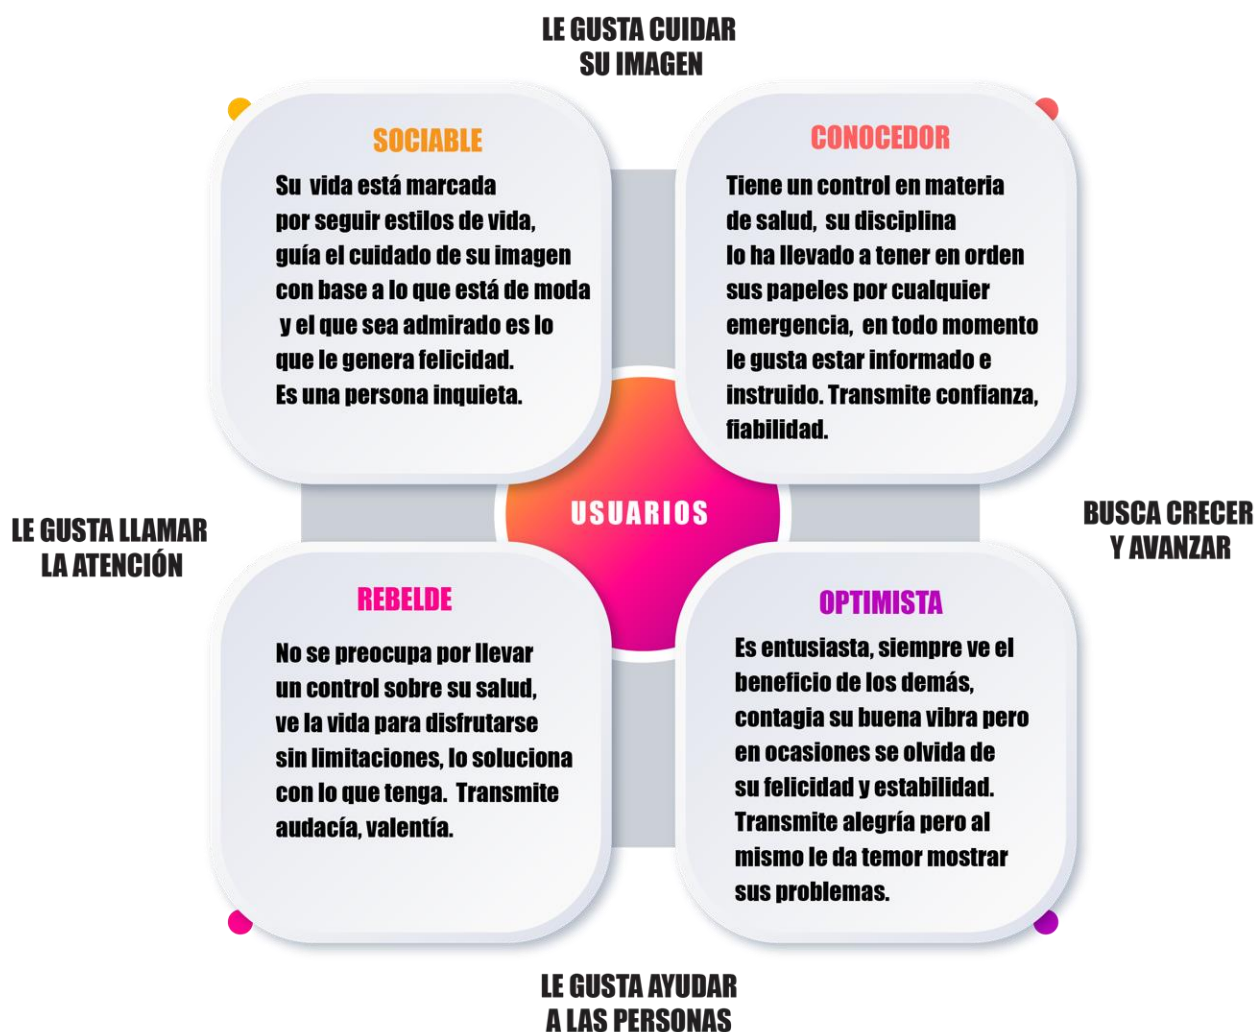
LE GUSTA CUIDAR SU IMAGEN

SOCIABLE

Su vida está marcada por seguir estilos de vida, guía el cuidado de su imagen con base a lo que está de moda y el que sea admirado es lo que le genera felicidad. Es una persona inquieta.

CONOCEDOR

Tiene un control en materia de salud, su disciplina lo ha llevado a tener en orden sus papeles por cualquier emergencia, en todo momento le gusta estar informado e instruido. Transmite confianza, fiabilidad.

LE GUSTA LLAMAR LA ATENCIÓN

USUARIOS

BUSCA CRECER Y AVANZAR

REBELDE

No se preocupa por llevar un control sobre su salud, ve la vida para disfrutarse sin limitaciones, lo soluciona con lo que tenga. Transmite audacía, valentía.

OPTIMISTA

Es entusiasta, siempre ve el beneficio de los demás, contagia su buena vibra pero en ocasiones se olvida de su felicidad y estabilidad. Transmite alegría pero al mismo le da temor mostrar sus problemas.

LE GUSTA AYUDAR A LAS PERSONAS